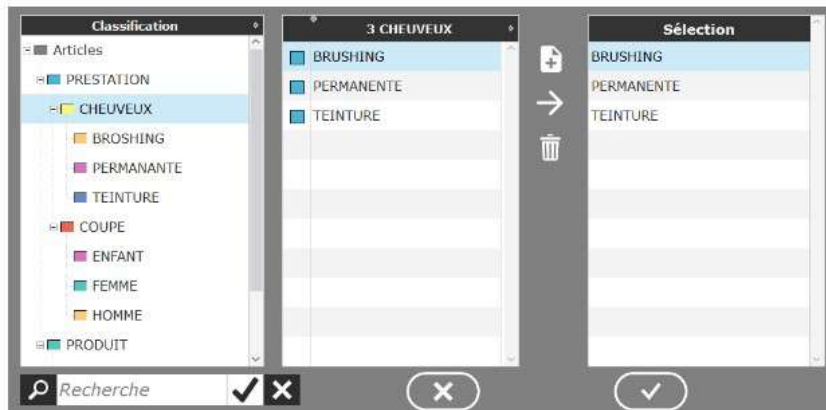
Classification

Articles
PRESTATION
CHEUVEUX
BROSHING
PERMANANTE
TEINTURE
COUPE
ENFANT
FEMME
HOMME
PRODUIT

Recherche

3 CHEUVEUX

BRUSHING
PERMANENTE
TEINTURE

Sélection

BRUSHING
PERMANENTE
TEINTURE